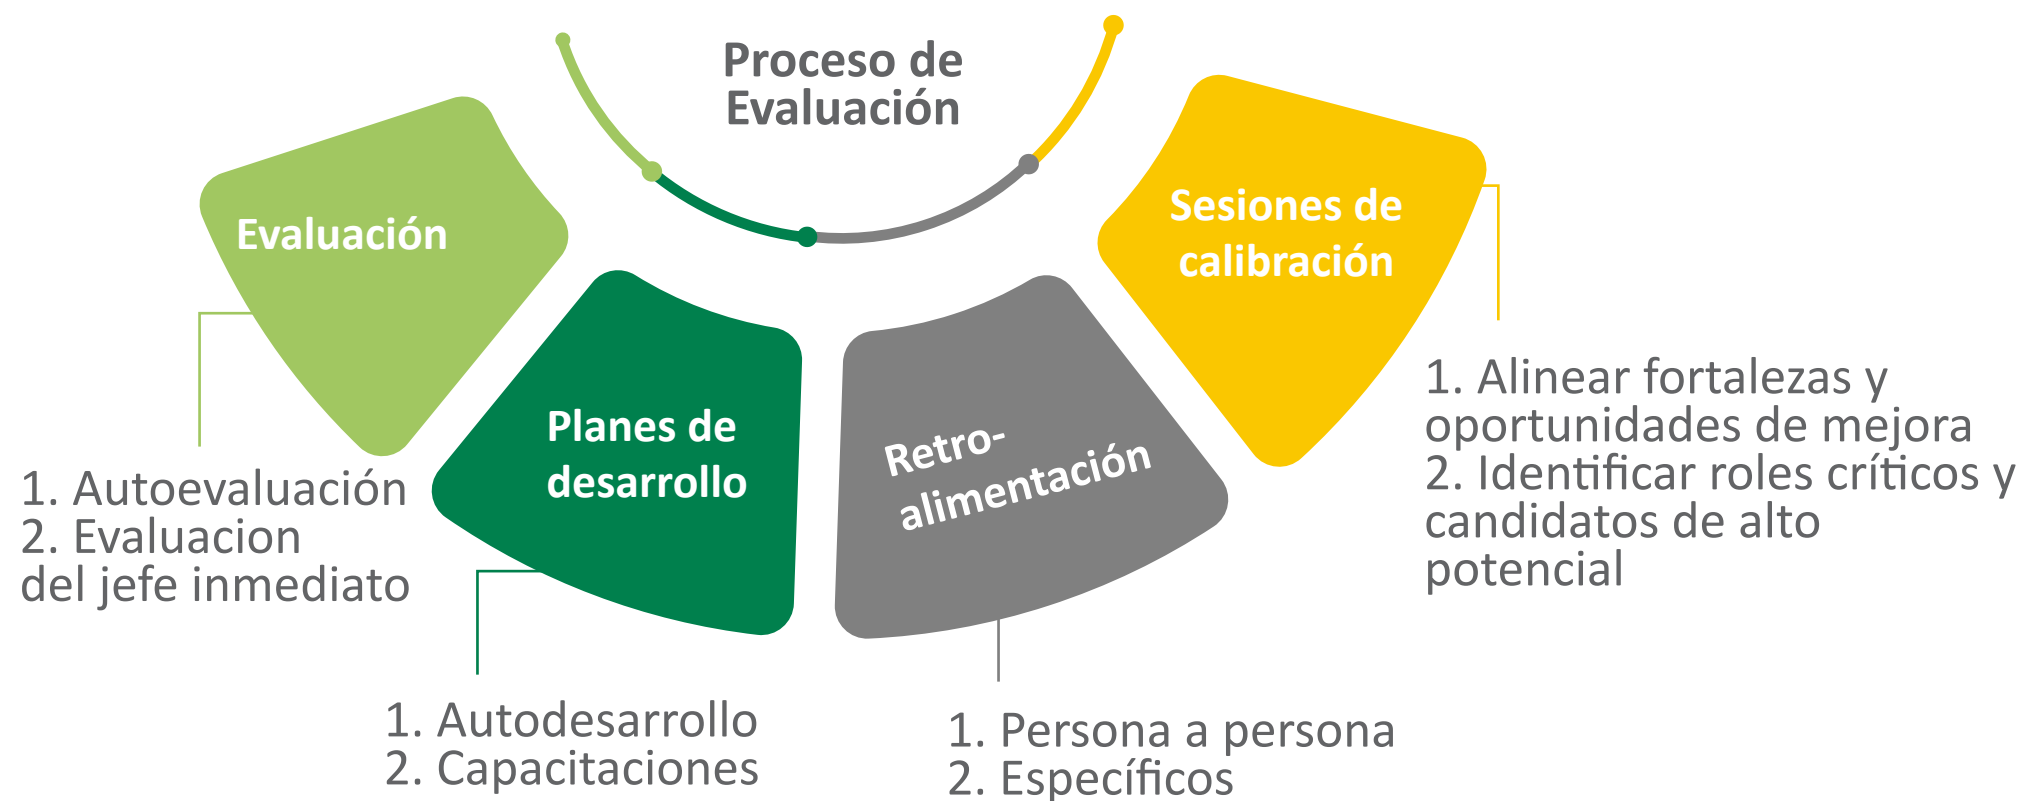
Proceso de Evaluación

Evaluación

1. Autoevaluación
2. Evaluacion del jefe inmediato

Planes de desarrollo

1. Autodesarrollo
2. Capacitaciones

Retro-alimentación

1. Persona a persona
2. Específicos

Sesiones de calibración

1. Alinear fortalezas y oportunidades de mejora
2. Identificar roles críticos y candidatos de alto potencial